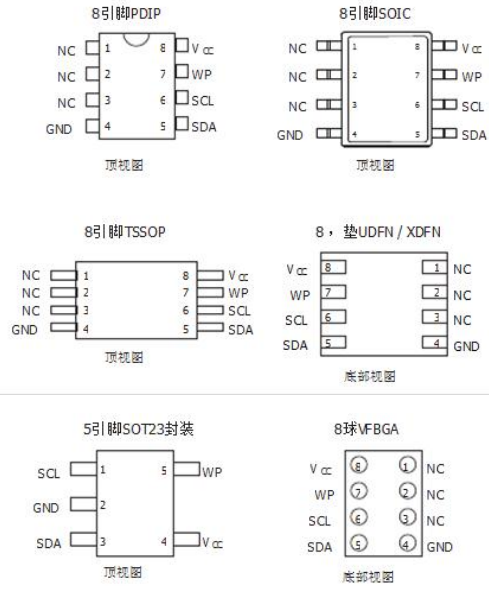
8引脚PDIP

NC 1 8 V cc
NC 2 7 WP
NC 3 6 SCL
GND 4 5 SDA

顶视图

8引脚SOIC

NC 1 8 V cc
NC 2 7 WP
NC 3 6 SCL
GND 4 5 SDA

顶视图

8引脚TSSOP

NC 1 8 V cc
NC 2 7 WP
NC 3 6 SCL
GND 4 5 SDA

顶视图

8，垫UDFN / XDFN

V cc 8 1 NC
WP 7 2 NC
SCL 6 3 NC
SDA 5 4 GND

底部视图

5引脚SOT23封装

SCL 1 5 WP
GND 2
SDA 3 4 V cc

顶视图

8球VFBGA

V cc 8 1 NC
WP 7 2 NC
SCL 6 3 NC
SDA 5 4 GND

底部视图